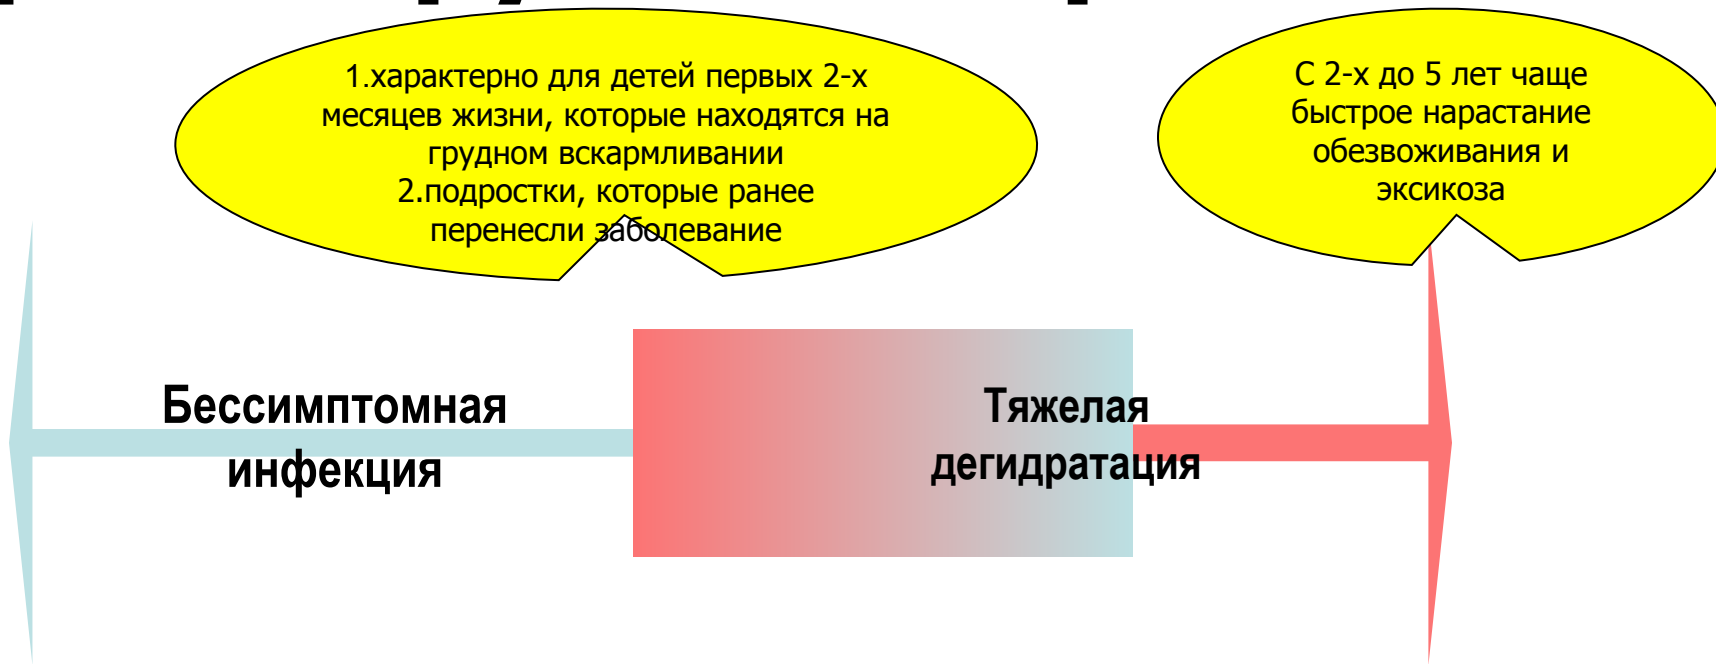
1.характерно для детей первых 2-х месяцев жизни, которые находятся на грудном вскармливании
2.подростки, которые ранее перенесли заболевание

С 2-х до 5 лет чаще быстрое нарастание обезвоживания и эксикоза

Бессимптомная инфекция

Тяжелая дегидратация